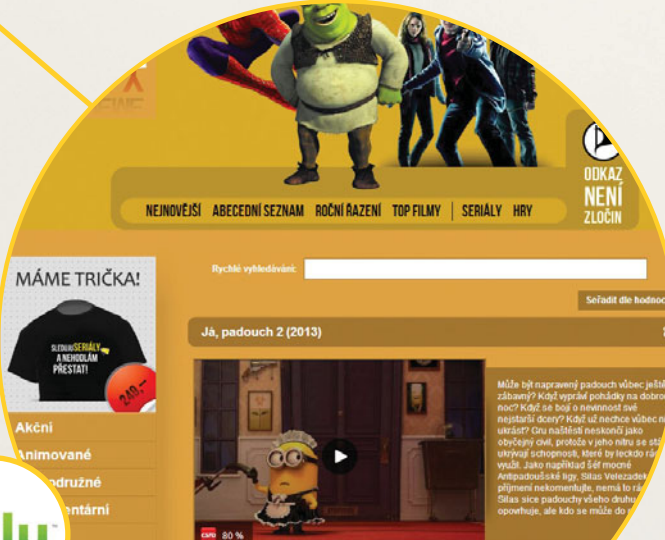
NEJNOVĚJŠÍ ABECEDNÍ SEZNAM ROČNÍ ŘAZENÍ TOP FILMY SERIÁLY HRY

ODKAZ NENÍ ZLOČIN

MÁME TRIČKA!

SLEDUJU SERIÁLY A NEHODLÁM PŘESTAT!

249,-

Rychlé vyhledávání:

Seřadit dle hodnoc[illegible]

Já, padouch 2 (2013)

Akční
Animované
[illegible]odružné
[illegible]entární

CSFD 80 %

Může být napravený padouch vůbec ješt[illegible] zábavný? Když vypráví pohádky na dobro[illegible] noc? Když se bojí o nevinnost své nejstarší dcery? Když už nechce vůbec n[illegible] ukrást? Gru našštěstí neskončí jako obyčejný civil, protože v jeho nitru se st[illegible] ukrývají schopnosti, které by leckdo rá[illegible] využil. Jako například šéf mocné Antipadouškské ligy, Silas Velezadek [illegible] příjmení nekomentujte, nemá to rá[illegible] Silas sice padouchy všeho druhu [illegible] opovrhuje, ale kdo se může do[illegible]